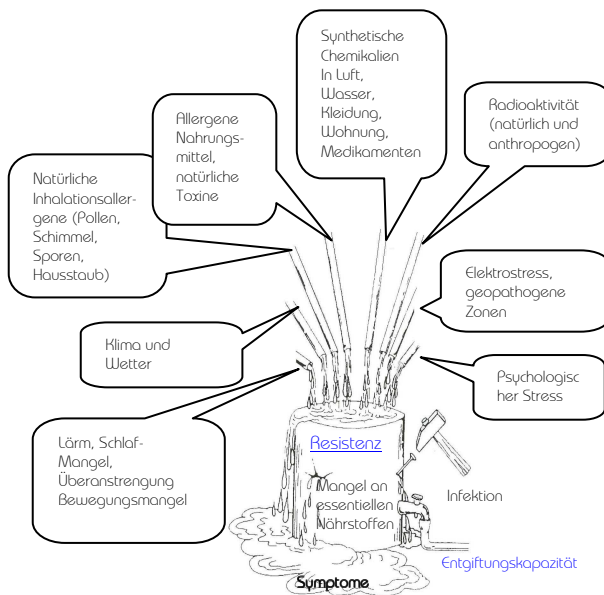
Synthetische Chemikalien In Luft, Wasser, Kleidung, Wohnung, Medikamenten

Allergene Nahrungsmittel, natürliche Toxine

Radioaktivität (natürlich und anthropogen)

Natürliche Inhalationsallergene (Pollen, Schimmel, Sporen, Hausstaub)

Elektrostress, geopathogene Zonen

Klima und Wetter

Psychologischer Stress

Lärm, Schlaf-Mangel, Überanstrengung Bewegungsmangel

Resistenz

Mangel an essentiellen Nährstoffen

Infektion

Entgiftungskapazität

Symptome